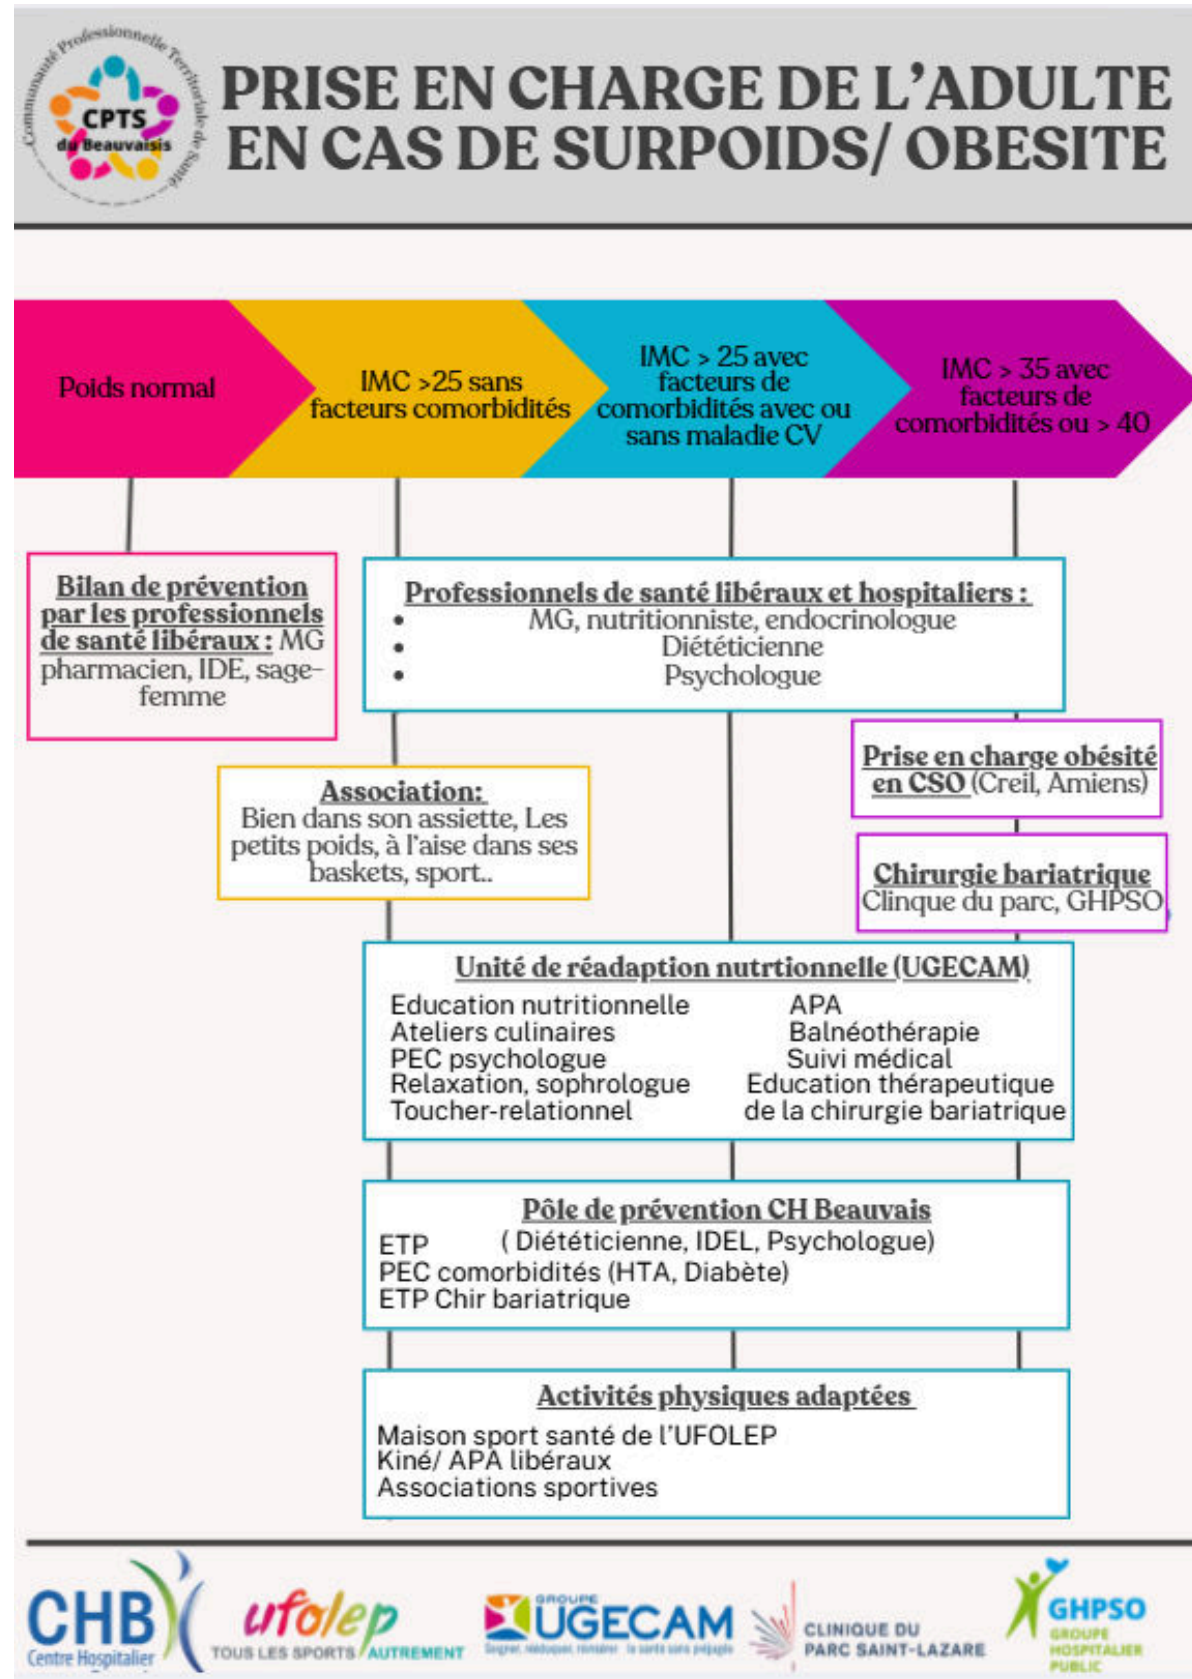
Communauté Professionnelle Territoriale de Santé
CPTS du Beauvaisis

PRISE EN CHARGE DE L'ADULTE EN CAS DE SURPOIDS/ OBESITE

Poids normal

IMC >25 sans facteurs comorbidités

IMC > 25 avec facteurs de comorbidités avec ou sans maladie CV

IMC > 35 avec facteurs de comorbidités ou > 40

Bilan de prévention par les professionnels de santé libéraux : MG pharmacien, IDE, sage-femme

Professionnels de santé libéraux et hospitaliers :
- MG, nutritionniste, endocrinologue
- Diététicienne
- Psychologue

Prise en charge obésité en CSO (Creil, Amiens)

Association:
Bien dans son assiette, Les petits poids, à l'aise dans ses baskets, sport..

Chirurgie bariatrique
Clinque du parc, GHPSO

Unité de réadaption nutrtionnelle (UGECAM)
Education nutritionnelle
Ateliers culinaires
PEC psychologue
Relaxation, sophrologue
Toucher-relationnel
APA
Balnéothérapie
Suivi médical
Education thérapeutique de la chirurgie bariatrique

Pôle de prévention CH Beauvais
ETP ( Diététicienne, IDEL, Psychologue)
PEC comorbidités (HTA, Diabète)
ETP Chir bariatrique

Activités physiques adaptées
Maison sport santé de l'UFOLEP
Kiné/ APA libéraux
Associations sportives

CHB Centre Hospitalier
ufolep TOUS LES SPORTS AUTREMENT
GROUPE UGECAM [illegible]
CLINIQUE DU PARC SAINT-LAZARE
GHPSO GROUPE HOSPITALIER PUBLIC